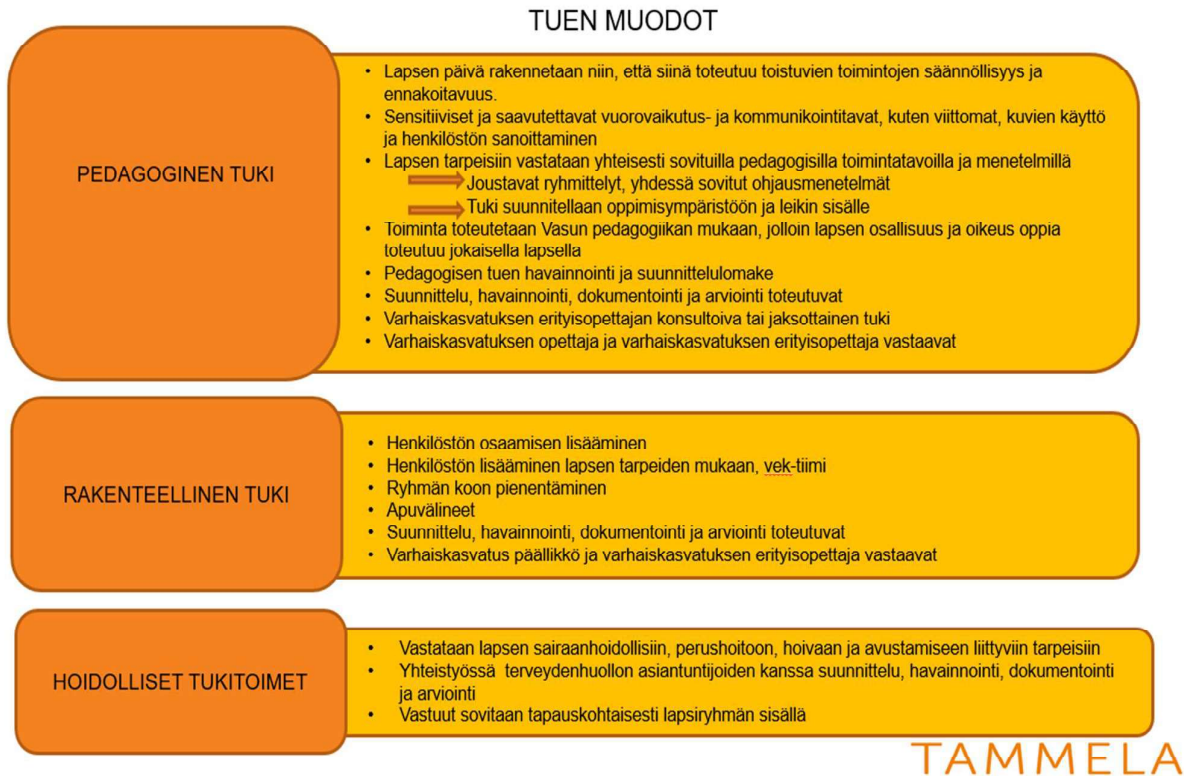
TUEN MUODOT

PEDAGOGINEN TUKI

- Lapsen päivä rakennetaan niin, että siinä toteutuu toistuvien toimintojen säännöllisyys ja ennakoitavuus.
- Sensitiiviset ja saavutettavat vuorovaikutus- ja kommunikointitavat, kuten viittomat, kuvien käyttö ja henkilöstön sanoittaminen
- Lapsen tarpeisiin vastataan yhteisesti sovituilla pedagogisilla toimintatavoilla ja menetelmillä
  Joustavat ryhmittelyt, yhdessä sovitut ohjausmenetelmät
  Tuki suunnitellaan oppimisympäristöön ja leikin sisälle
- Toiminta toteutetaan Vasun pedagogiikan mukaan, jolloin lapsen osallisuus ja oikeus oppia toteutuu jokaisella lapsella
- Pedagogisen tuen havainnointi ja suunnittelulomake
- Suunnittelu, havainnointi, dokumentointi ja arviointi toteutuvat
- Varhaiskasvatuksen erityisopettajan konsultoiva tai jaksottainen tuki
- Varhaiskasvatuksen opettaja ja varhaiskasvatuksen erityisopettaja vastaavat

RAKENTEELLINEN TUKI

- Henkilöstön osaamisen lisääminen
- Henkilöstön lisääminen lapsen tarpeiden mukaan, vek-tiimi
- Ryhmän koon pienentäminen
- Apuvälineet
- Suunnittelu, havainnointi, dokumentointi ja arviointi toteutuvat
- Varhaiskasvatus päällikkö ja varhaiskasvatuksen erityisopettaja vastaavat

HOIDOLLISET TUKITOIMET

- Vastataan lapsen sairaanhoidollisiin, perushoitoon, hoivaan ja avustamiseen liittyviin tarpeisiin
- Yhteistyössä terveydenhuollon asiantuntijoiden kanssa suunnittelu, havainnointi, dokumentointi ja arviointi
- Vastuut sovitaan tapauskohtaisesti lapsiryhmän sisällä

TAMMELA